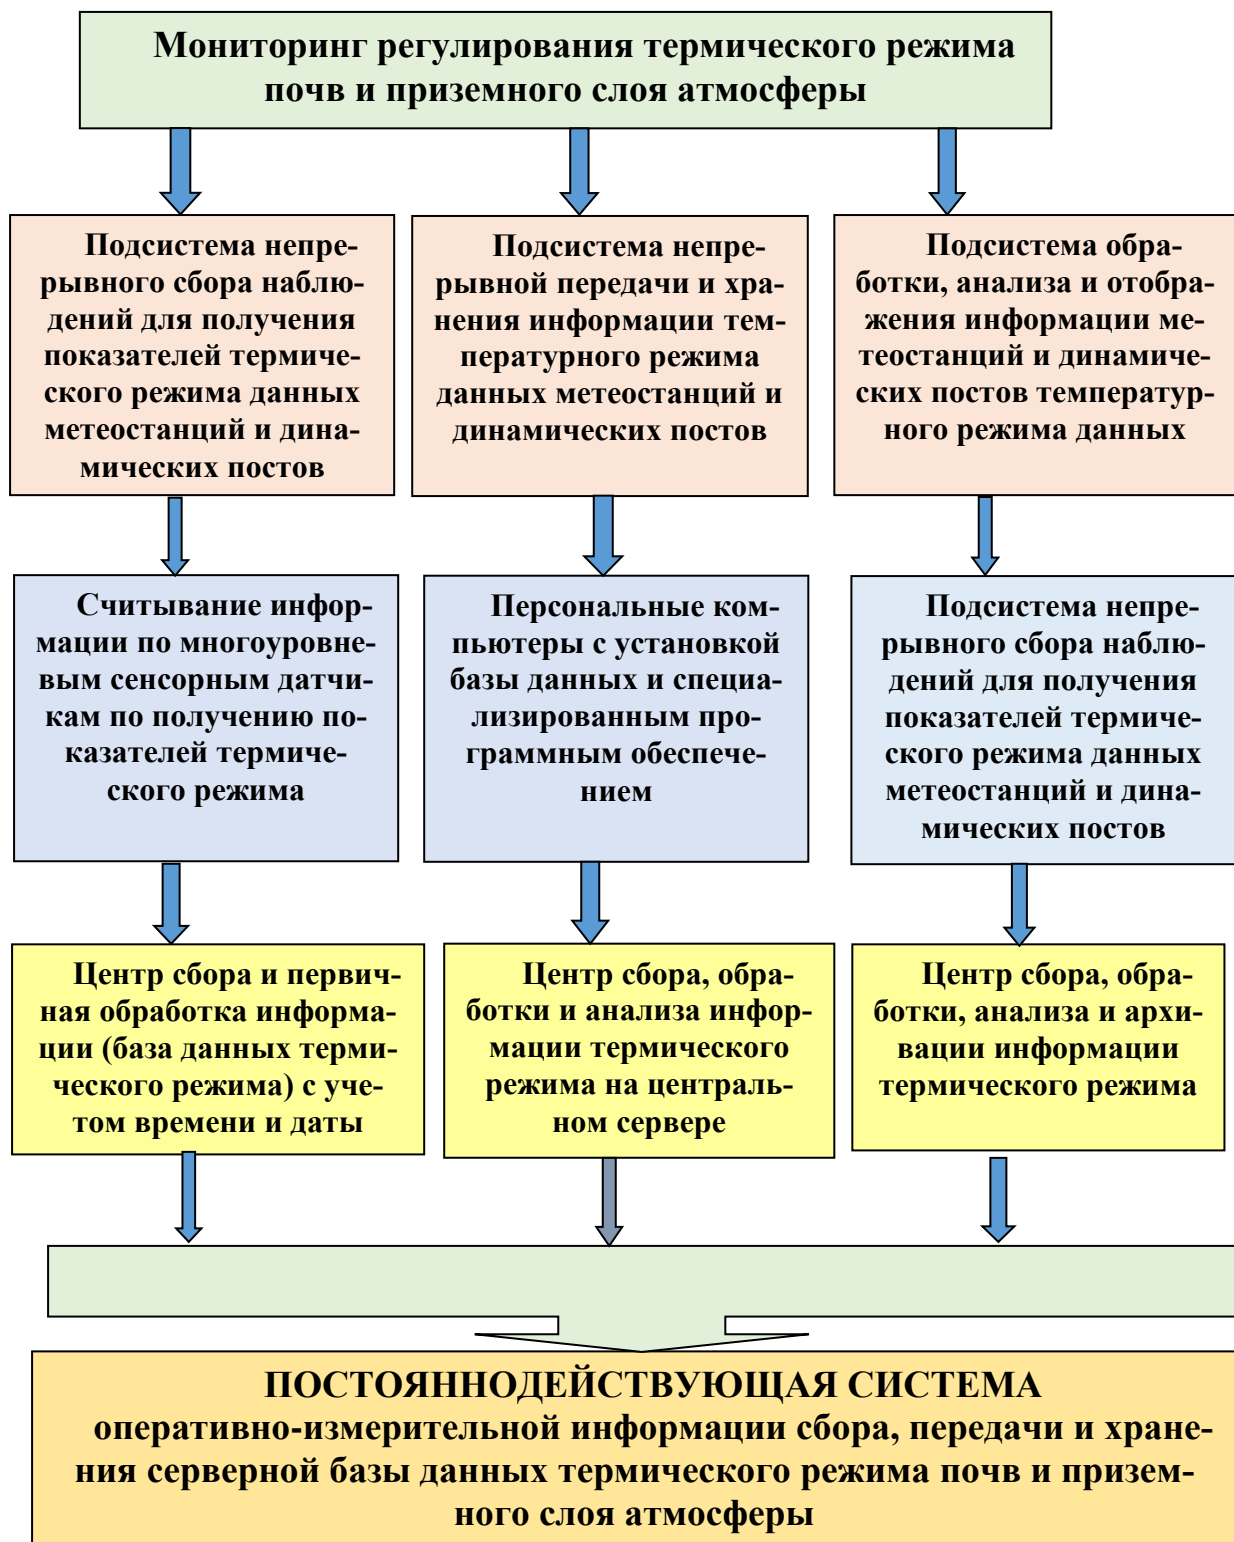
Мониторинг регулирования термического режима почв и приземного слоя атмосферы

Подсистема непрерывного сбора наблюдений для получения показателей термического режима данных метеостанций и динамических постов

Подсистема непрерывной передачи и хранения информации температурного режима данных метеостанций и динамических постов

Подсистема обработки, анализа и отображения информации метеостанций и динамических постов температурного режима данных

Считывание информации по многоуровневым сенсорным датчикам по получению показателей термического режима

Персональные компьютеры с установкой базы данных и специализированным программным обеспечением

Подсистема непрерывного сбора наблюдений для получения показателей термического режима данных метеостанций и динамических постов

Центр сбора и первичная обработка информации (база данных термического режима) с учетом времени и даты

Центр сбора, обработки и анализа информации термического режима на центральном сервере

Центр сбора, обработки, анализа и архивации информации термического режима

ПОСТОЯННОДЕЙСТВУЮЩАЯ СИСТЕМА оперативно-измерительной информации сбора, передачи и хранения серверной базы данных термического режима почв и приземного слоя атмосферы